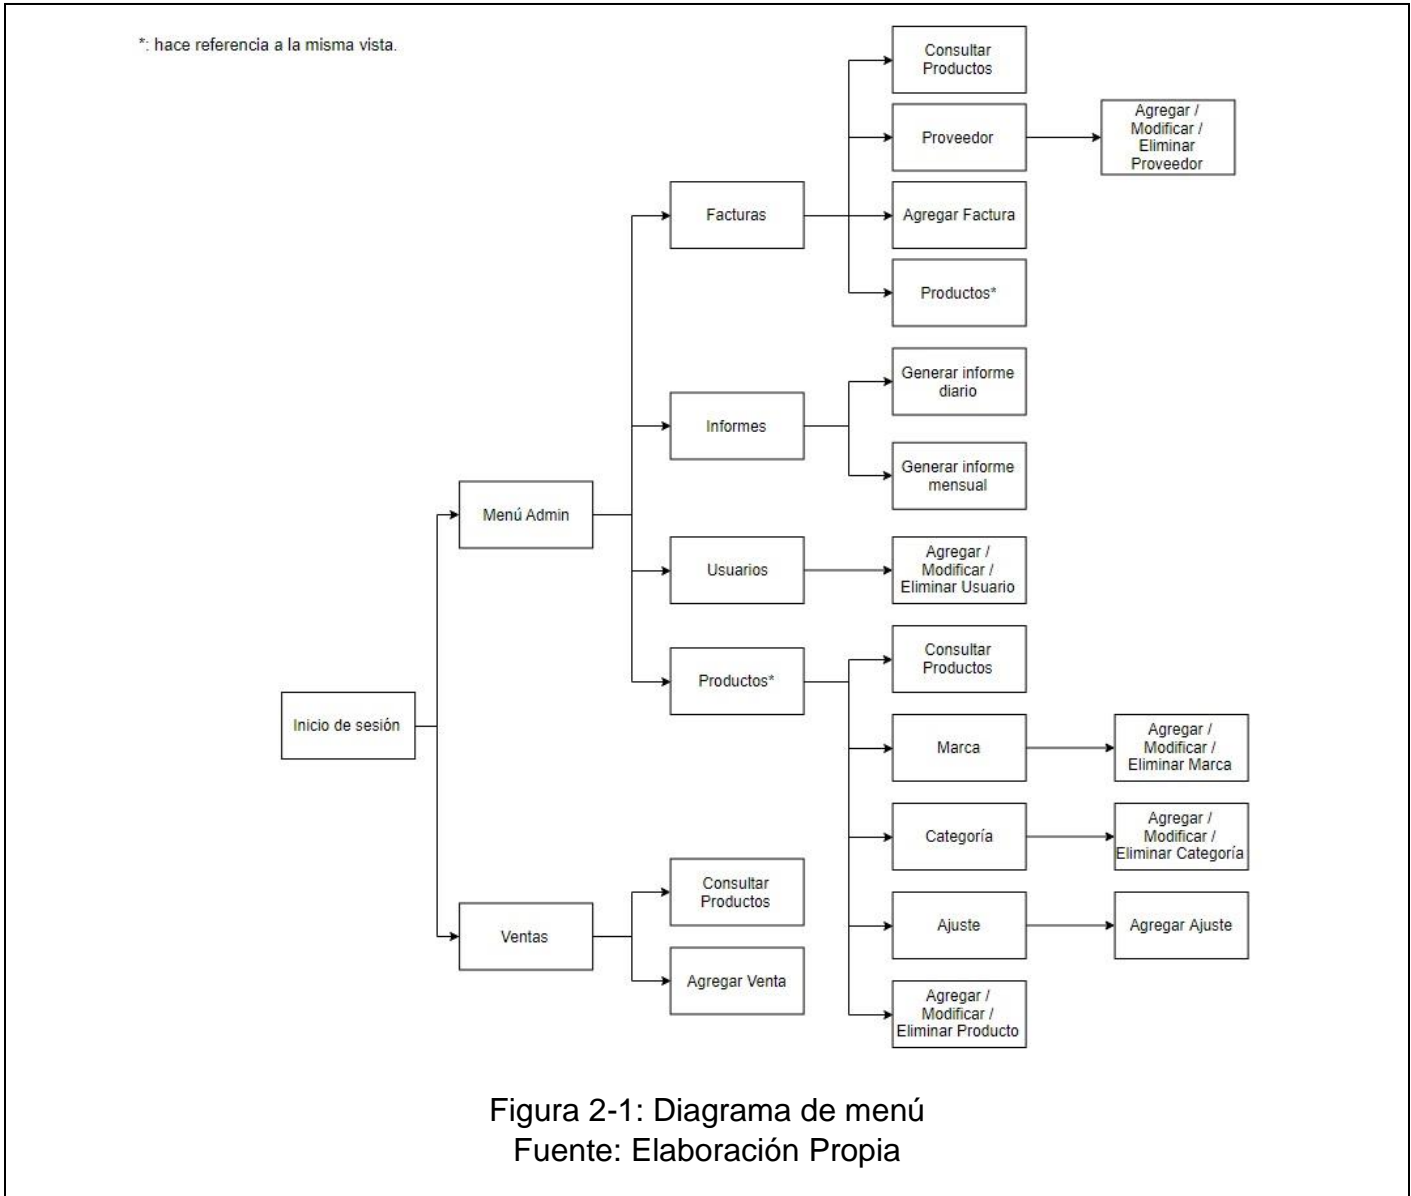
*: hace referencia a la misma vista.

Inicio de sesión

Menú Admin

Facturas

Consultar Productos

Proveedor

Agregar / Modificar / Eliminar Proveedor

Agregar Factura

Productos*

Informes

Generar informe diario

Generar informe mensual

Usuarios

Agregar / Modificar / Eliminar Usuario

Productos*

Consultar Productos

Marca

Agregar / Modificar / Eliminar Marca

Categoría

Agregar / Modificar / Eliminar Categoría

Ajuste

Agregar Ajuste

Agregar / Modificar / Eliminar Producto

Ventas

Consultar Productos

Agregar Venta

Figura 2-1: Diagrama de menú
Fuente: Elaboración Propia